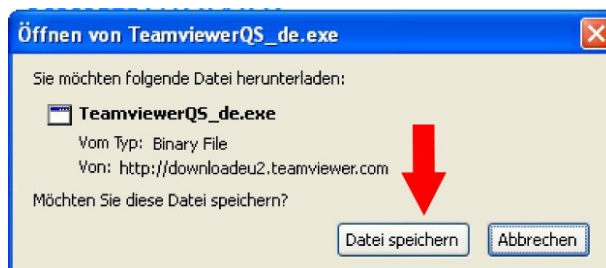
Öffnen von TeamviewerQS_de.exe

Sie möchten folgende Datei herunterladen:

TeamviewerQS_de.exe
Vom Typ: Binary File
Von: http://downloadeu2.teamviewer.com

Möchten Sie diese Datei speichern?

Datei speichern
Abbrechen